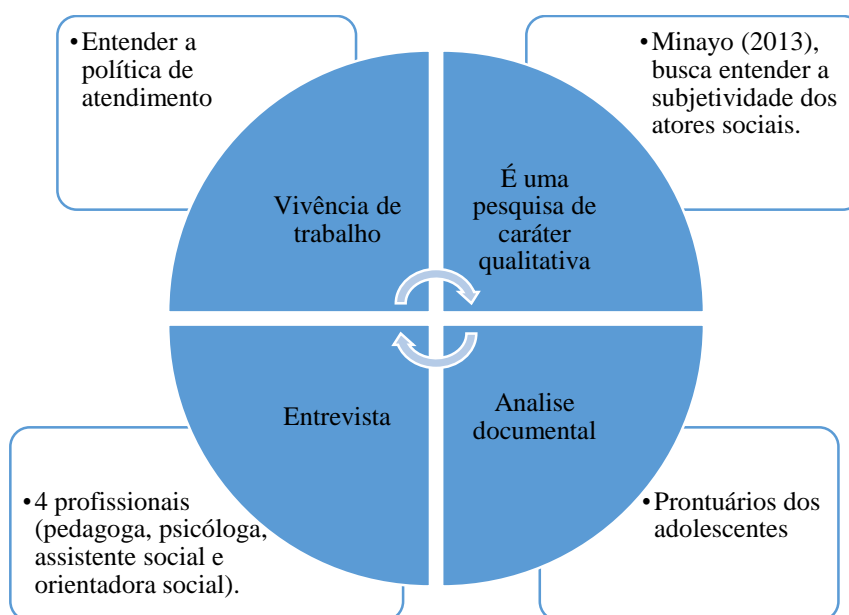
•Entender a política de atendimento

Vivência de trabalho

•Minayo (2013), busca entender a subjetividade dos atores sociais.

É uma pesquisa de caráter qualitativa

Entrevista

•4 profissionais (pedagoga, psicóloga, assistente social e orientadora social).

Analise documental

•Prontuários dos adolescentes